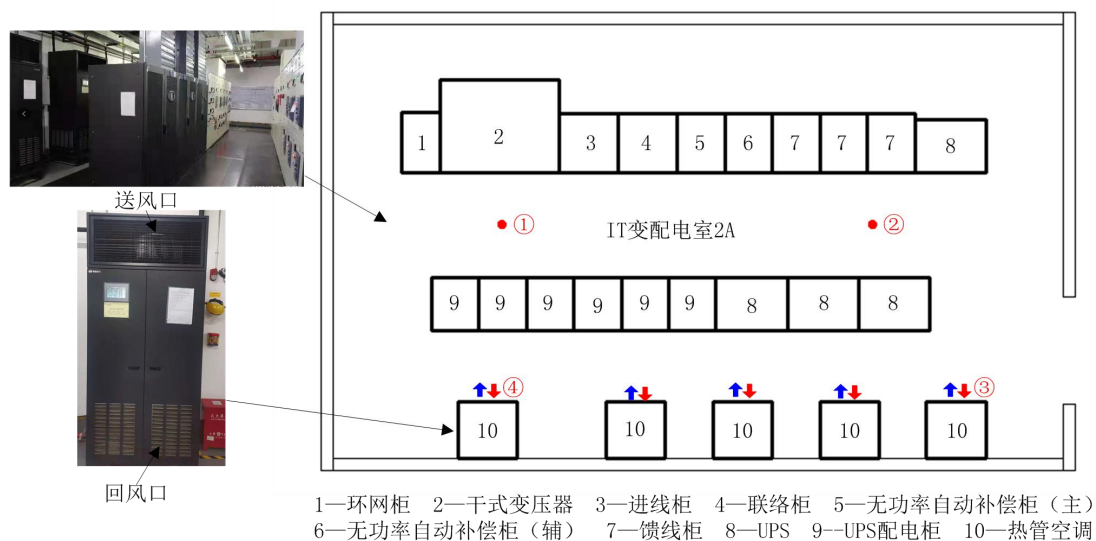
送风口

回风口

1 2 3 4 5 6 7 7 7 8

① IT变配电室2A ②

9 9 9 9 9 9 8 8 8

④ ③

10 10 10 10 10

1—环网柜 2—干式变压器 3—进线柜 4—联络柜 5—无功率自动补偿柜（主）
6—无功率自动补偿柜（辅） 7—馈线柜 8—UPS 9--UPS配电柜 10—热管空调